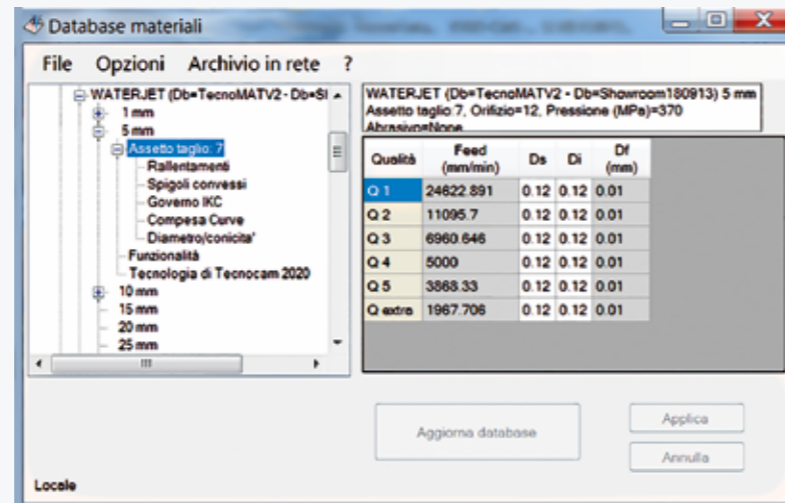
Database materiali

File Opzioni Archivio in rete ?

WATERJET (Db=TecnoMATV2 - Db=Sl
1 mm
5 mm
Assetto taglio: 7
Rallentamenti
Spigoli convessi
Governo IKC
Compesa Curve
Diametro/conicita'
Funzionalità
Tecnologia di Tecnocam 2020
10 mm
15 mm
20 mm
25 mm

WATERJET (Db=TecnoMATV2 - Db=Showroom180913) 5 mm
Assetto taglio 7, Orifizio=12, Pressione (MPa)=370
Abrasivo=None

| Qualità | Feed (mm/min) | Ds | Di | Df (mm) |
|---|---|---|---|---|
| Q 1 | 24622.891 | 0.12 | 0.12 | 0.01 |
| Q 2 | 11095.7 | 0.12 | 0.12 | 0.01 |
| Q 3 | 6960.646 | 0.12 | 0.12 | 0.01 |
| Q 4 | 5000 | 0.12 | 0.12 | 0.01 |
| Q 5 | 3868.33 | 0.12 | 0.12 | 0.01 |
| Q extra | 1967.706 | 0.12 | 0.12 | 0.01 |

Aggiorna database

Applica

Annulla

Locale